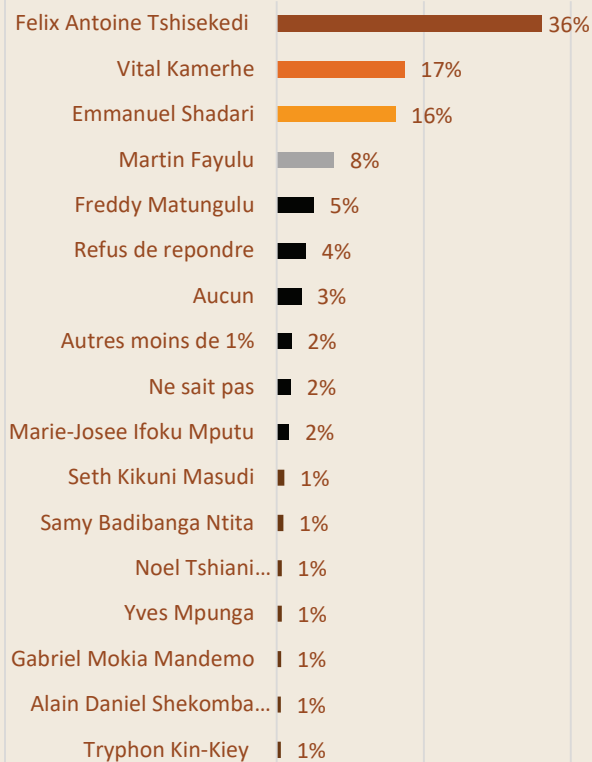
| | |
|---|---|
| Felix Antoine Tshisekedi | 36% |
| Vital Kamerhe | 17% |
| Emmanuel Shadari | 16% |
| Martin Fayulu | 8% |
| Freddy Matungulu | 5% |
| Refus de repondre | 4% |
| Aucun | 3% |
| Autres moins de 1% | 2% |
| Ne sait pas | 2% |
| Marie-Josee Ifoku Mputu | 2% |
| Seth Kikuni Masudi | 1% |
| Samy Badibanga Ntita | 1% |
| Noel Tshiani... | 1% |
| Yves Mpunga | 1% |
| Gabriel Mokia Mandemo | 1% |
| Alain Daniel Shekomba... | 1% |
| Tryphon Kin-Kiey | 1% |